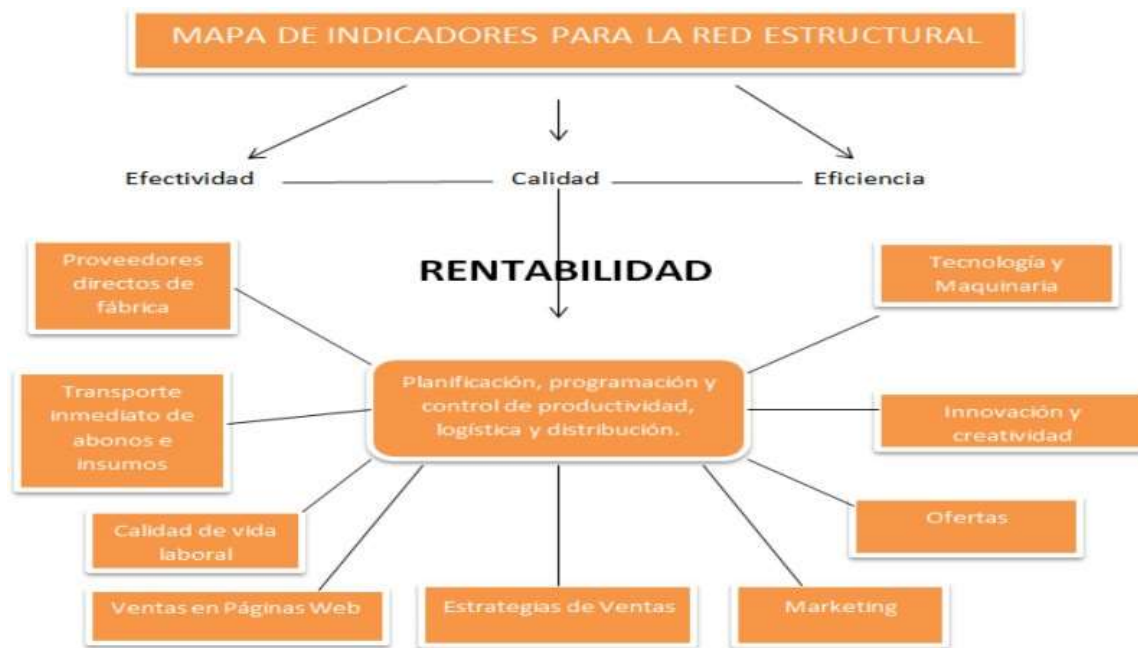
MAPA DE INDICADORES PARA LA RED ESTRUCTURAL

Efectividad

Calidad

Eficiencia

RENTABILIDAD

Proveedores directos de fábrica

Tecnología y Maquinaria

Planificación, programación y control de productividad, logística y distribución.

Transporte inmediato de abonos e insumos

Innovación y creatividad

Calidad de vida laboral

Ofertas

Ventas en Páginas Web

Estrategias de Ventas

Marketing